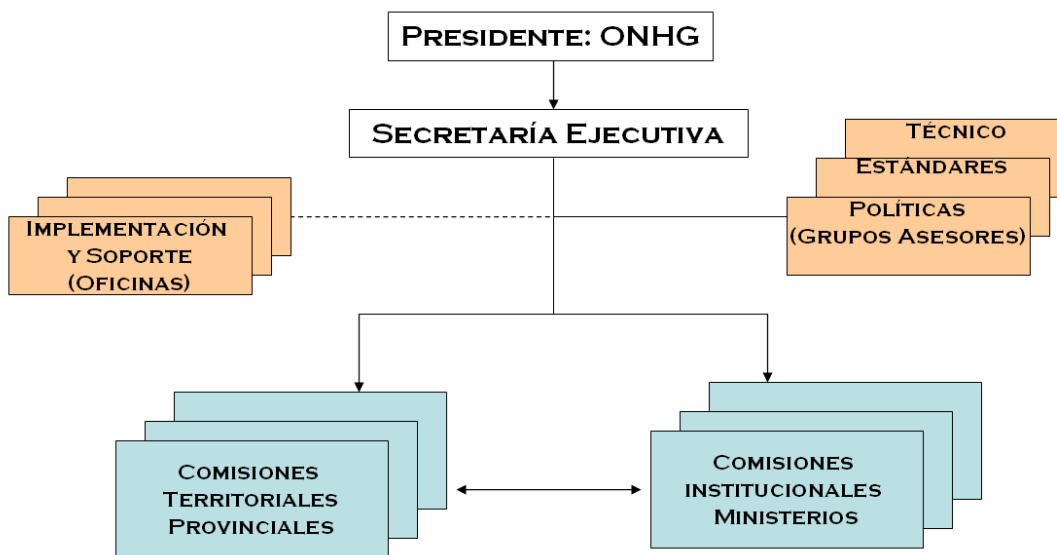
Presidente: ONHG

Secretaría Ejecutiva

Implementación y Soporte (Oficinas)

Técnico

Estándares

Políticas (Grupos Asesores)

Comisiones Territoriales Provinciales

Comisiones institucionales Ministerios